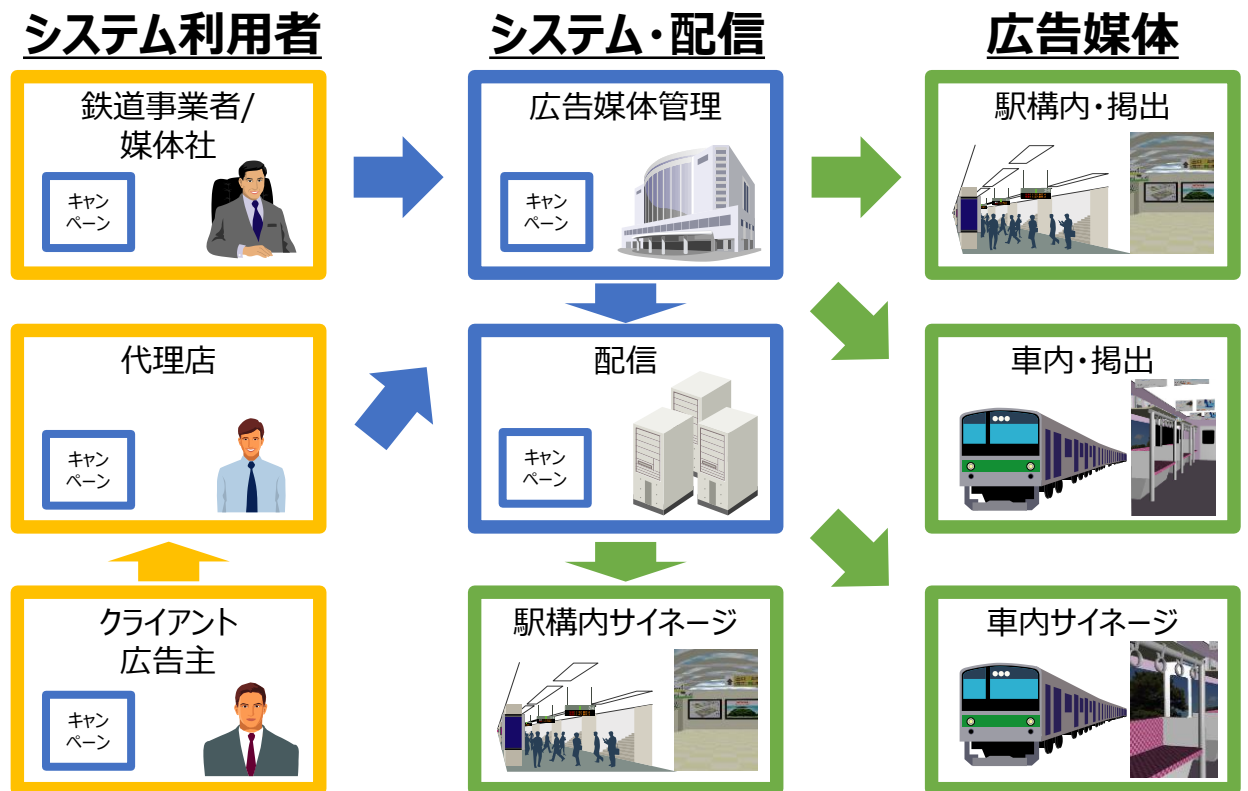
システム利用者

鉄道事業者/
媒体社

キャンペーン

代理店

キャンペーン

クライアント
広告主

キャンペーン

システム・配信

広告媒体管理

キャンペーン

配信

キャンペーン

駅構内サイネージ

広告媒体

駅構内・掲出

車内・掲出

車内サイネージ